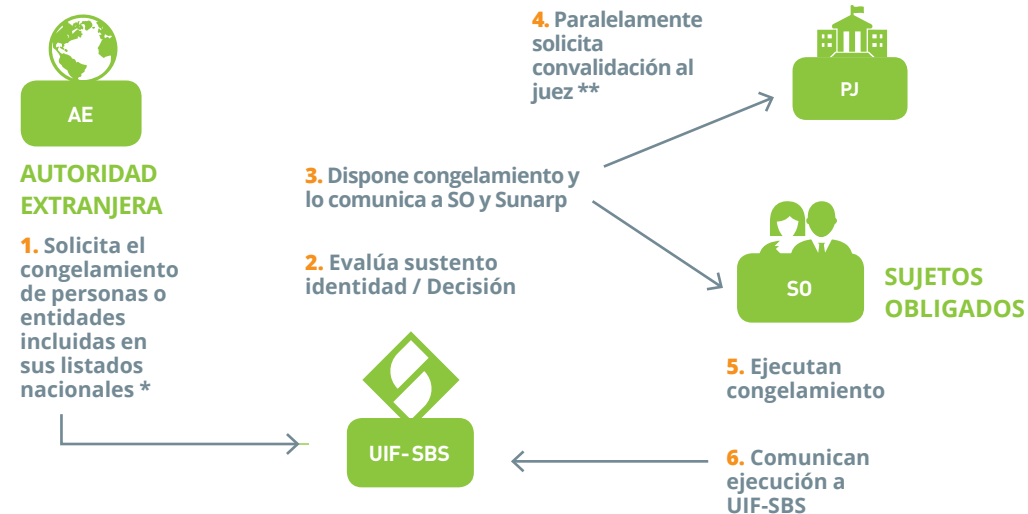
AE

AUTORIDAD EXTRANJERA

1. Solicita el congelamiento de personas o entidades incluidas en sus listados nacionales *

4. Paralelamente solicita convalidación al juez **

PJ

3. Dispone congelamiento y lo comunica a SO y Sunarp

2. Evalúa sustento identidad / Decisión

SO

SUJETOS OBLIGADOS

UIF- SBS

5. Ejecutan congelamiento

6. Comunican ejecución a UIF-SBS